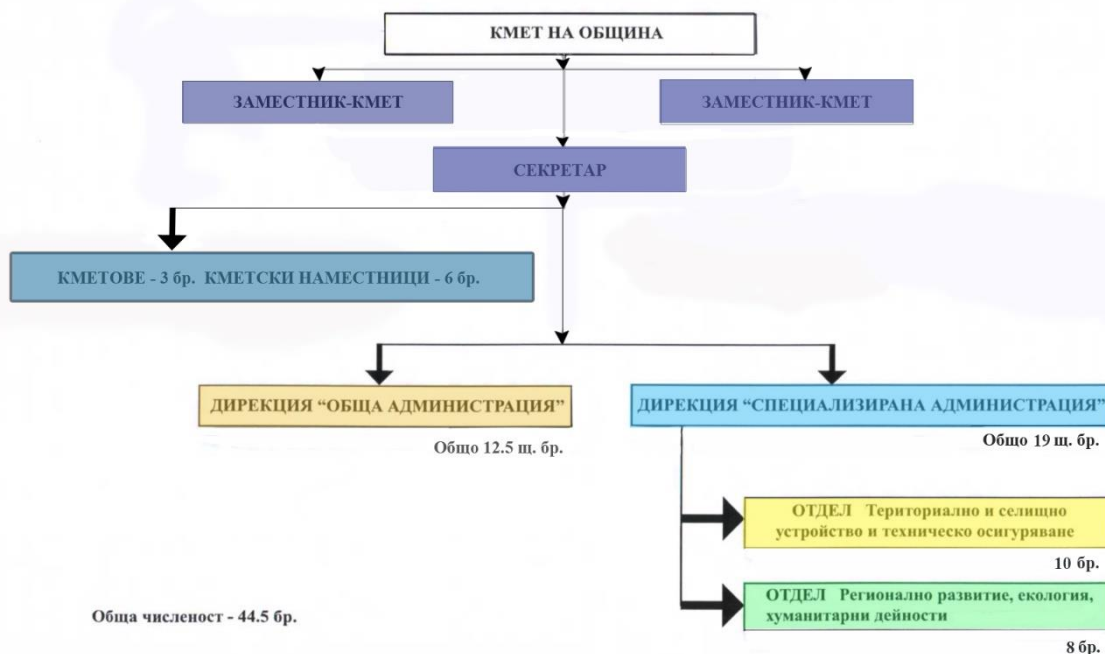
КМЕТ НА ОБЩИНА

ЗАМЕСТНИК-КМЕТ

ЗАМЕСТНИК-КМЕТ

СЕКРЕТАР

КМЕТОВЕ - 3 бр. КМЕТСКИ НАМЕСТНИЦИ - 6 бр.

ДИРЕКЦИЯ "ОБЩА АДМИНИСТРАЦИЯ"

Общо 12.5 щ. бр.

ДИРЕКЦИЯ "СПЕЦИАЛИЗИРАНА АДМИНИСТРАЦИЯ"

Общо 19 щ. бр.

ОТДЕЛ Териториално и селищно устройство и техническо осигуряване

10 бр.

ОТДЕЛ Регионално развитие, екология, хуманитарни дейности

8 бр.

Обща численост - 44.5 бр.